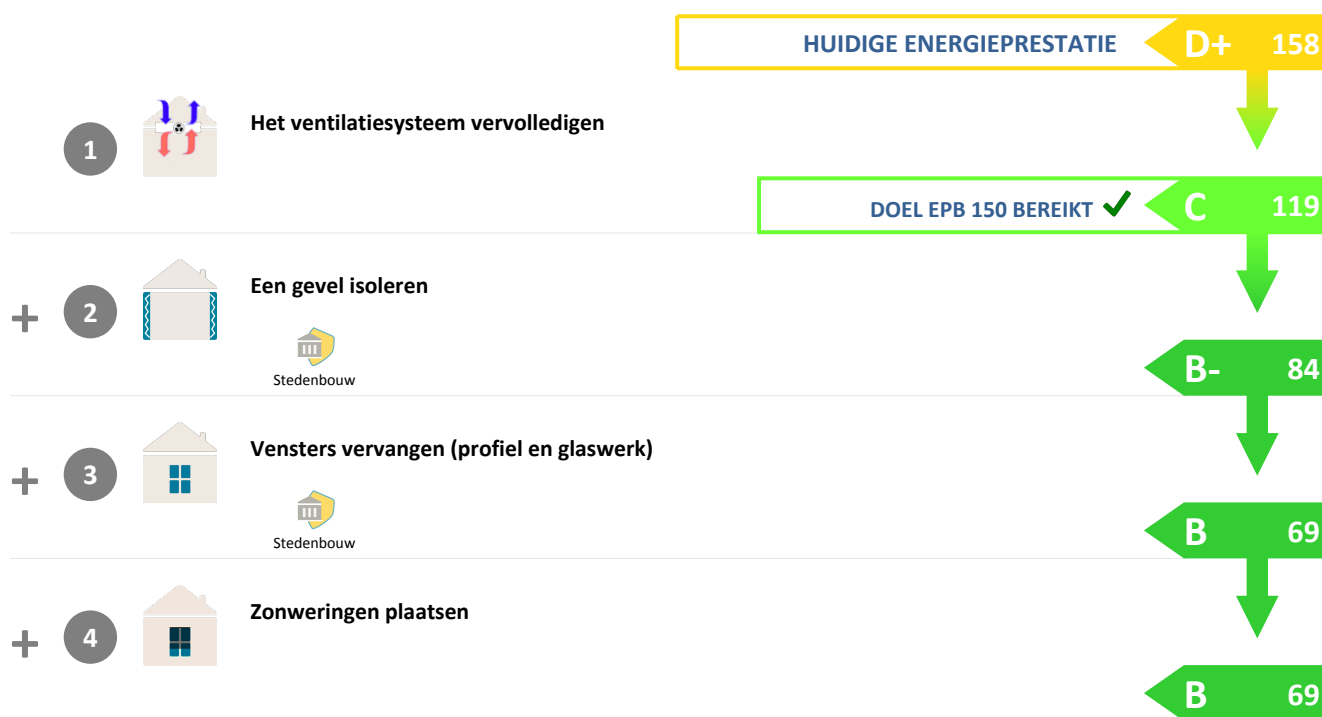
HUIDIGE ENERGIEPRESTATIE D+ 158

1 Het ventilatiesysteem vervolledigen

DOEL EPB 150 BEREIKT ✓ C 119

+ 2 Een gevel isoleren

Stedenbouw

B- 84

+ 3 Vensters vervangen (profiel en glaswerk)

Stedenbouw

B 69

+ 4 Zonweringen plaatsen

B 69